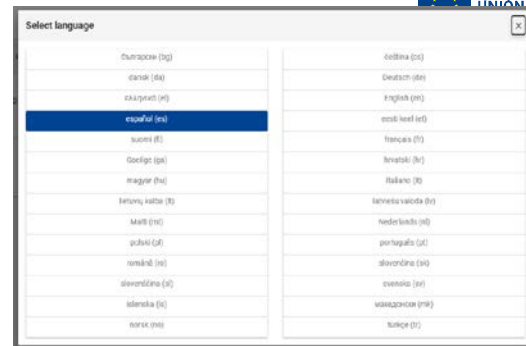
UNION

Select language

×

български (bg)
dansk (da)
ελληνικά (el)
español (es)
suomi (fi)
Gaeilge (ga)
magyar (hu)
lietuvių kalba (lt)
Malti (mt)
polski (pl)
română (ro)
slovenčina (sk)
íslenska (is)
norsk (no)

čeština (cs)
Deutsch (de)
English (en)
eesti keel (et)
français (fr)
hrvatski (hr)
italiano (it)
latviešu valoda (lv)
Nederlands (nl)
português (pt)
slovenščina (sl)
svenska (sv)
македонски (mk)
türkçe (tr)